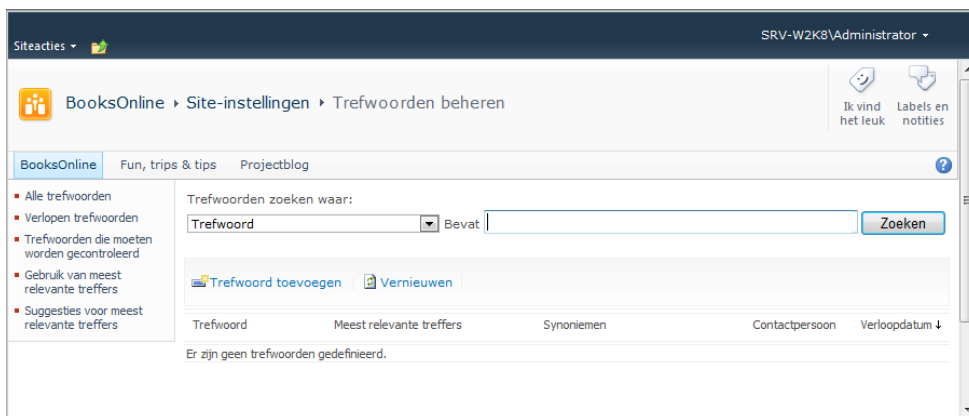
Siteacties ▾

SRV-W2K8\Administrator ▾

BooksOnline ▸ Site-instellingen ▸ Trefwoorden beheren

Ik vind het leuk

Labels en notities

BooksOnline | Fun, trips & tips | Projectblog

?

Alle trefwoorden

Verlopen trefwoorden

Trefwoorden die moeten worden gecontroleerd

Gebruik van meest relevante treffers

Suggesties voor meest relevante treffers

Trefwoorden zoeken waar:

Trefwoord | Bevat | Zoeken

Trefwoord toevoegen | Vernieuwen

| Trefwoord | Meest relevante treffers | Synoniemen | Contactpersoon | Verloopdatum ↓ |
|---|---|---|---|---|

Er zijn geen trefwoorden gedefinieerd.